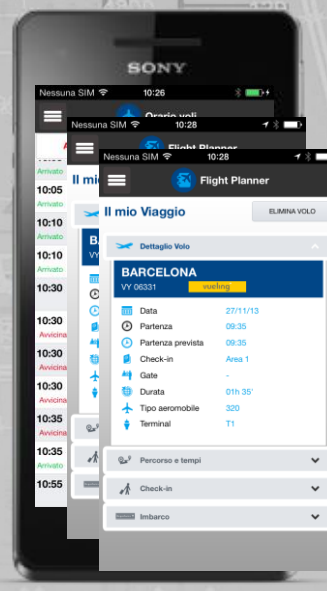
SONY

Nessuna SIM 10:26

Orario voli

Arrivato

10:05
Arrivato
10:10
Arrivato
10:10
Arrivato
10:30
10:30
Avvicina
10:30
Avvicina
10:35
Arrivato
10:35
Arrivato
10:35

Nessuna SIM 10:28

Flight Planner

Il mio

Nessuna SIM 10:28

Flight Planner

Il mio Viaggio

ELIMINA VOLO

Dettaglio Volo

BARCELONA

VY 06331 vueling

| | |
|---|---|
| Data | 27/11/13 |
| Partenza | 09:35 |
| Partenza prevista | 09:35 |
| Check-in | Area 1 |
| Gate | - |
| Durata | 01h 35' |
| Tipo aeromobile | 320 |
| Terminal | T1 |

Percorso e tempi

Check-in

Imbarco